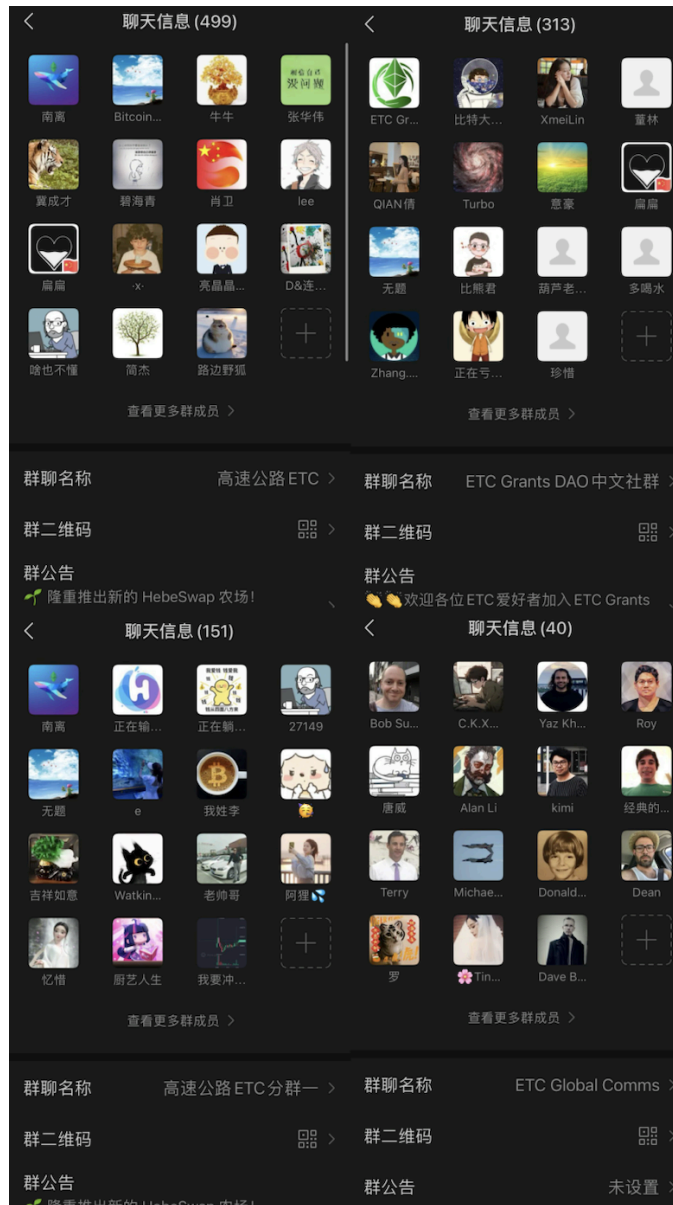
< 聊天信息 (499)

南离 Bitcoin... 牛牛 张华伟
冀成才 碧海青 肖卫 lee
扁扁 ·x· 亮晶晶... D&连...
啥也不懂 简杰 路边野狐

查看更多群成员 >

群聊名称 高速公路 ETC >

群二维码

群公告
🌱 隆重推出新的 HebeSwap 农场！

< 聊天信息 (313)

ETC Gr... 比特大... XmeiLin 董林
QIAN倩 Turbo 意豪 扁扁
无题 比熊君 葫芦老... 多喝水
Zhang.... 正在亏... 珍惜

查看更多群成员 >

群聊名称 ETC Grants DAO 中文社群 >

群二维码

群公告
👏👏 欢迎各位 ETC 爱好者加入 ETC Grants

< 聊天信息 (151)

南离 正在输... 正在躺... 27149
无题 e 我姓李 😚
吉祥如意 Watkin... 老帅哥 阿狸💦
忆惜 厨艺人生 我要冲...

查看更多群成员 >

群聊名称 高速公路 ETC 分群一 >

群二维码

群公告
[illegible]

< 聊天信息 (40)

Bob Su... C.K.X... Yaz Kh... Roy
唐威 Alan Li kimi 经典的...
Terry Michae... Donald... Dean
罗 🌸Tin... Dave B...

查看更多群成员 >

群聊名称 ETC Global Comms >

群二维码

群公告 未设置 >